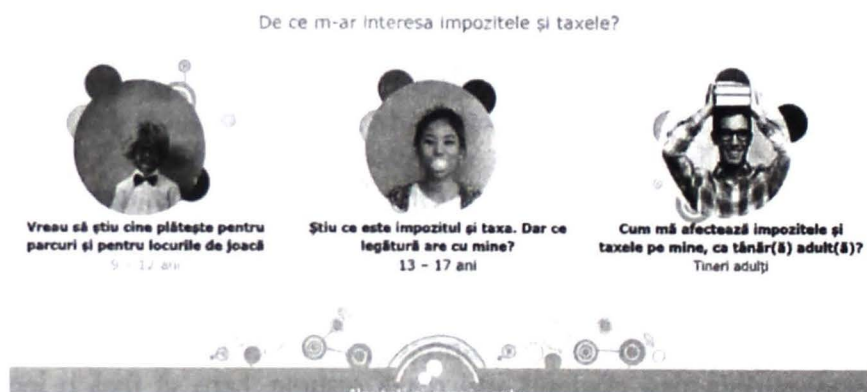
De ce m-ar interesa impozitele și taxele?

Vreau să știu cine plătește pentru parcuri și pentru locurile de joacă
9 – 12 ani

Știu ce este impozitul și taxa. Dar ce legătură are cu mine?
13 – 17 ani

Cum mă afectează impozitele și taxele pe mine, ca tânăr(ă) adult(ă)?
Tineri adulți

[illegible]